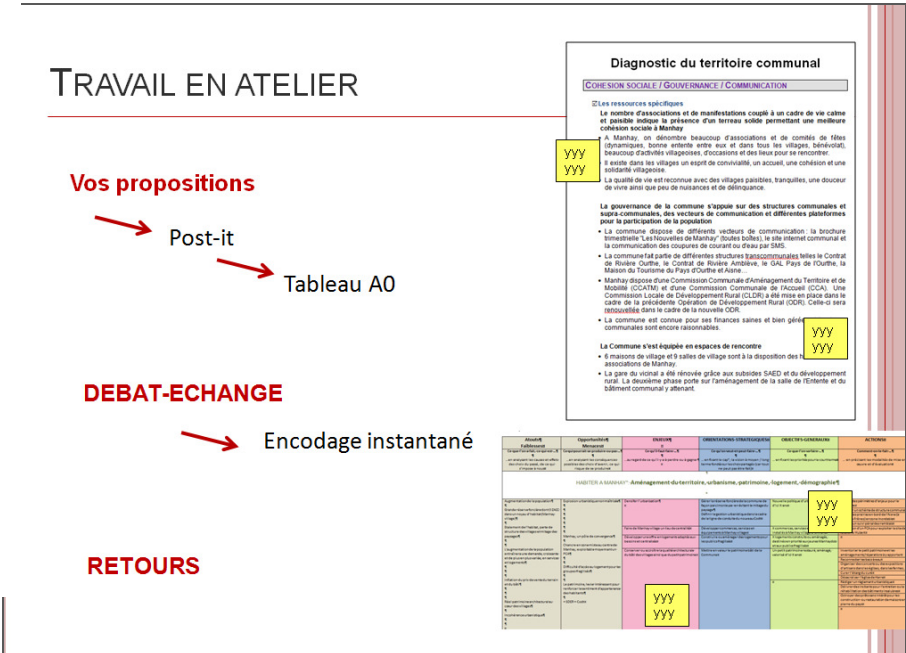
TRAVAIL EN ATELIER

Vos propositions

Post-it

Tableau A0

DEBAT-ECHANGE

Encodage instantané

RETOURS

Diagnostic du territoire communal

COHESION SOCIALE / GOUVERNANCE / COMMUNICATION

Les ressources spécifiques

Le nombre d'associations et de manifestations couplé à un cadre de vie calme et paisible indique la présence d'un terreau solide permettant une meilleure cohésion sociale à Manhay

• A Manhay, on dénombre beaucoup d'associations et de comités de fêtes (dynamiques, bonne entente entre eux et dans tous les villages, bénévolat), beaucoup d'activités villageoises, d'occasions et des lieux pour se rencontrer.

• Il existe dans les villages un esprit de convivialité, un accueil, une cohésion et une solidarité villageoise.

• La qualité de vie est reconnue avec des villages paisibles, tranquilles, une douceur de vivre ainsi que peu de nuisances et de délinquance.

La gouvernance de la commune s'appuie sur des structures communales et supra-communales, des vecteurs de communication et différentes plateformes pour la participation de la population

• La commune dispose de différents vecteurs de communication : la brochure trimestrielle "Les Nouvelles de Manhay" (toutes boîtes), le site internet communal et la communication des coupures de courant ou d'eau par SMS.

• La commune fait partie de différentes structures transcommunales telles le Contrat de Rivière Ourthe, le Contrat de Rivière Amblève, le GAL Pays de l'Ourthe, la Maison du Tourisme du Pays d'Ourthe et Aisne…

• Manhay dispose d'une Commission Communale d'Aménagement du Territoire et de Mobilité (CCATM) et d'une Commission Communale de l'Accueil (CCA). Une Commission Locale de Développement Rural (CLDR) a été mise en place dans le cadre de la précédente Opération de Développement Rural (ODR). Celle-ci sera renouvelée dans le cadre de la nouvelle ODR.

• La commune est connue pour ses finances saines et bien gér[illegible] communales sont encore raisonnables.

La Commune s'est équipée en espaces de rencontre

• 6 maisons de village et 9 salles de village sont à la disposition des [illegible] associations de Manhay.

• La gare du vicinal a été rénovée grâce aux subsides SAED et du développement rural. La deuxième phase porte sur l'aménagement de la salle de l'Entente et du bâtiment communal y attenant.

yyy
yyy

yyy
yyy

Atouts / Faiblesses | Opportunités / Menaces | ENJEUX | ORIENTATIONS STRATEGIQUES | OBJECTIFS GENERAUX | ACTIONS

HABITER A MANHAY : Aménagement du territoire, urbanisme, patrimoine, logement, démographie

yyy
yyy

yyy
yyy